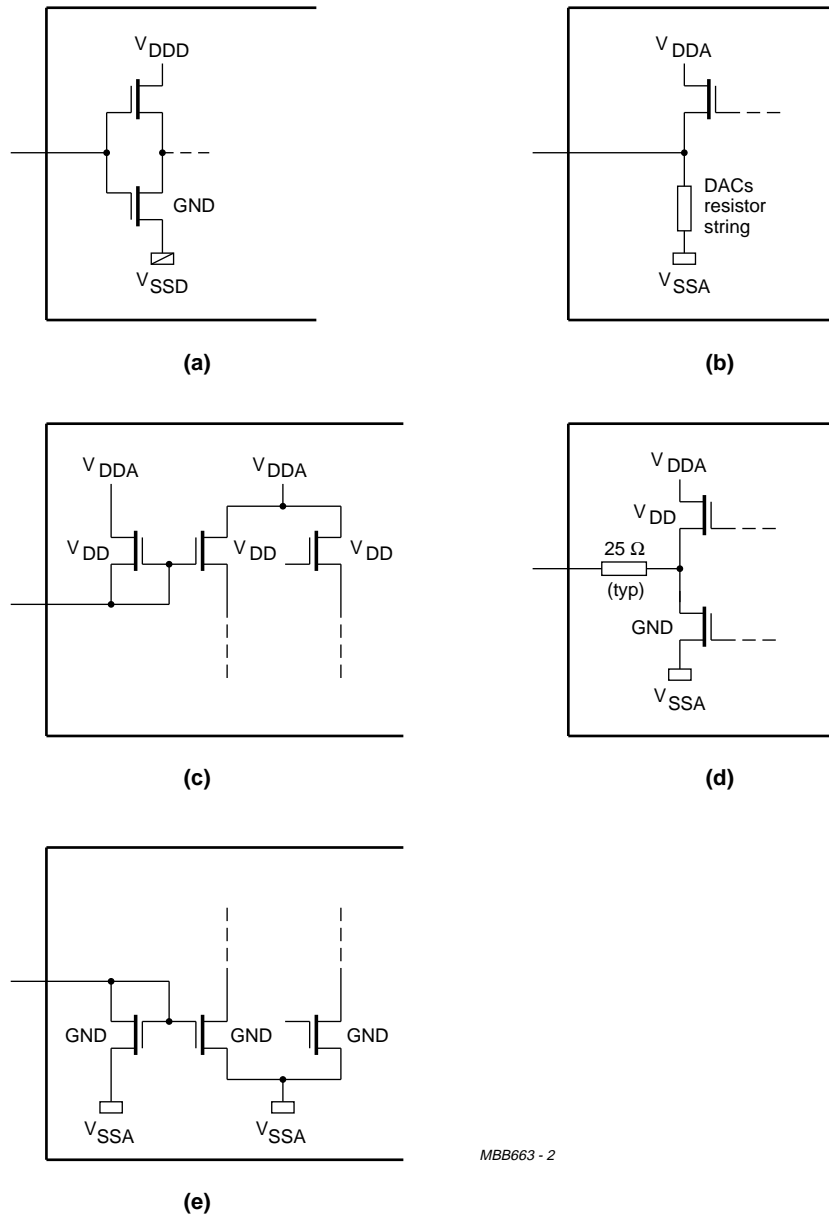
$V_{DDD}$

GND

$V_{SSD}$

(a)

$V_{DDA}$

DACs resistor string

$V_{SSA}$

(b)

$V_{DDA}$

$V_{DD}$

$V_{DDA}$

$V_{DD}$

$V_{DD}$

(c)

$V_{DDA}$

$V_{DD}$

25 Ω

(typ)

GND

$V_{SSA}$

(d)

GND

GND

GND

$V_{SSA}$

$V_{SSA}$

MBB663 - 2

(e)